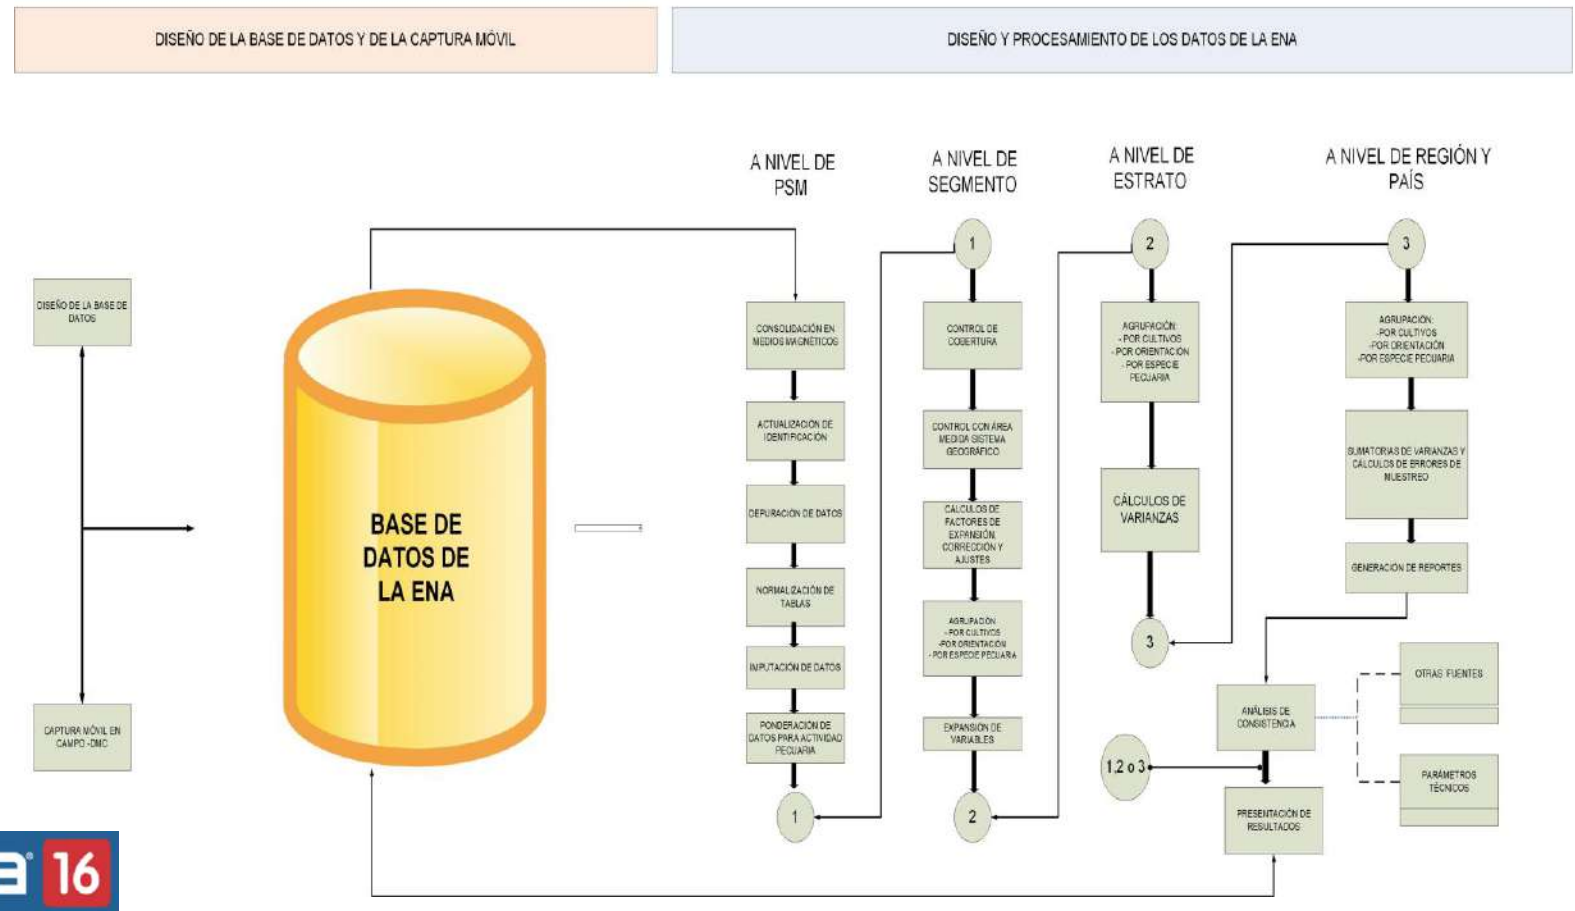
DISEÑO DE LA BASE DE DATOS Y DE LA CAPTURA MÓVIL

DISEÑO Y PROCESAMIENTO DE LOS DATOS DE LA ENA

DISEÑO DE LA BASE DE DATOS

CAPTURA MÓVIL EN CAMPO -DMC

BASE DE DATOS DE LA ENA

A NIVEL DE PSM

CONSOLIDACIÓN EN MEDIOS MAGNÉTICOS

ACTUALIZACIÓN DE IDENTIFICACIÓN

DEPURACIÓN DE DATOS

NORMALIZACIÓN DE TABLAS

IMPUTACIÓN DE DATOS

PONDERACIÓN DE DATOS PARA ACTIVIDAD PECUARIA

1

A NIVEL DE SEGMENTO

1

CONTROL DE COBERTURA

CONTROL CON ÁREA MEDIDA SISTEMA GEOGRÁFICO

CÁLCULOS DE FACTORES DE EXPANSIÓN, CORRECCIÓN Y AJUSTES

AGRUPACIÓN -POR CULTIVOS -POR ORIENTACIÓN -POR ESPECIE PECUARIA

EXPANSIÓN DE VARIABLES

2

A NIVEL DE ESTRATO

2

AGRUPACIÓN: - POR CULTIVOS - POR ORIENTACIÓN - POR ESPECIE PECUARIA

CÁLCULOS DE VARIANZAS

3

A NIVEL DE REGIÓN Y PAÍS

3

AGRUPACIÓN: -POR CULTIVOS -POR ORIENTACIÓN -POR ESPECIE PECUARIA

SUMATORIAS DE VARIANZAS Y CÁLCULOS DE ERRORES DE MUESTREO

GENERACIÓN DE REPORTES

ANÁLISIS DE CONSISTENCIA

OTRAS FUENTES

PARÁMETROS TÉCNICOS

1,2 o 3

PRESENTACIÓN DE RESULTADOS

16